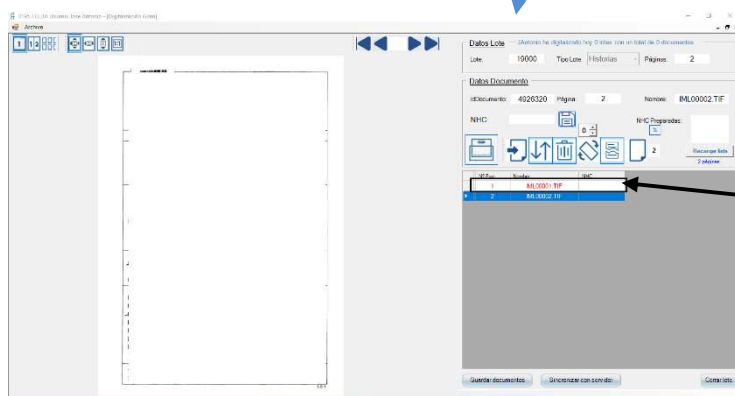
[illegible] - [Digitalización lotes]
Archivo

Datos Lote — Antonio he digitalizado hoy 0 lotes con un total de 0 documentos

Lote: 19000 Tipo Lote: Historias Páginas: 2

Datos Documento

IdDocumento: 4926320 Página: 2 Nombre: IML00002.TIF

NHC

NHC Propuestas:

0

2

Recargar lista
2 páginas

| IdDoc | Nombre | NHC |
|---|---|---|
| 1 | IML00001.TIF | |
| 2 | IML00002.TIF | |

Guardar documentos
Sincronizar con servidor
Cerrar lote